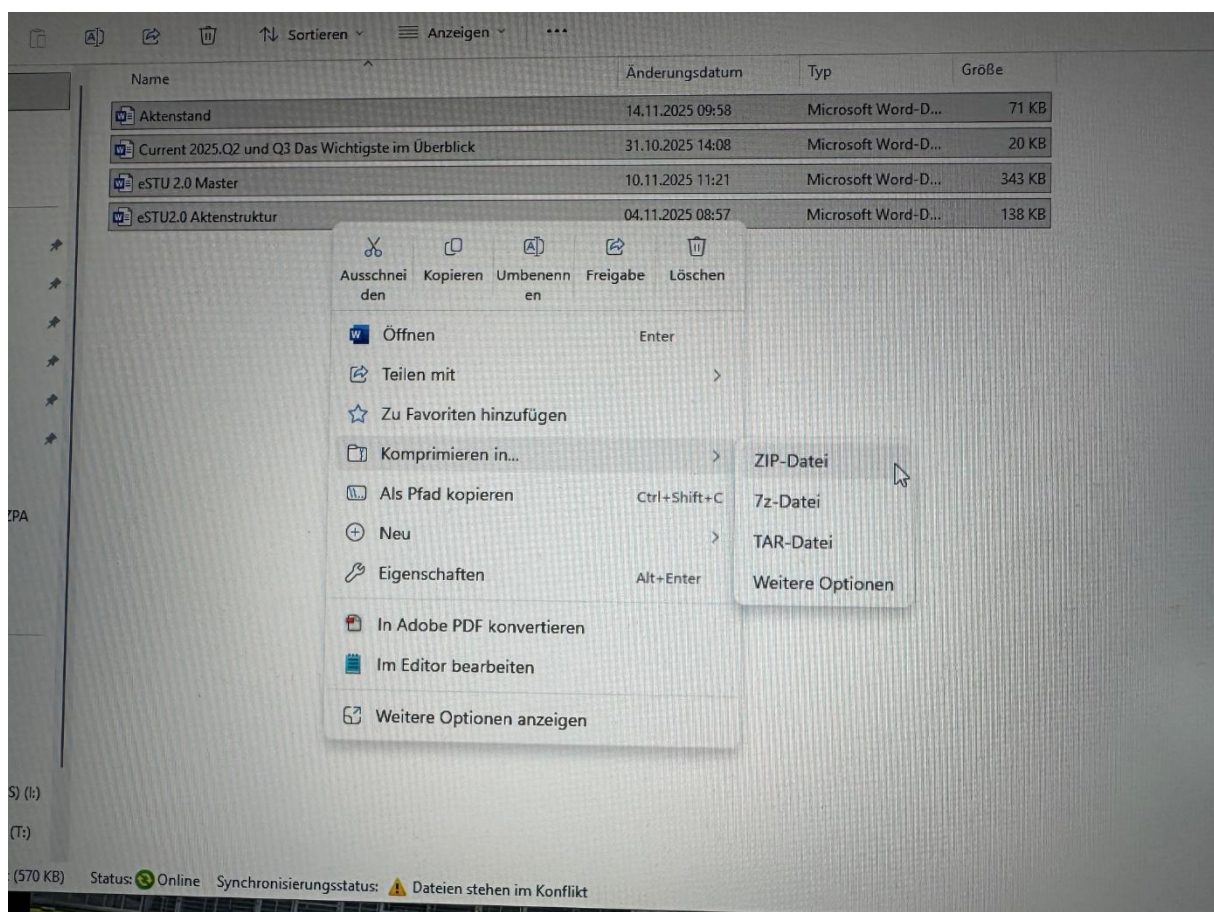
Sortieren Anzeigen ...

| Name | Änderungsdatum | Typ | Größe |
|---|---|---|---|
| Aktenstand | 14.11.2025 09:58 | Microsoft Word-D... | 71 KB |
| Current 2025.Q2 und Q3 Das Wichtigste im Überblick | 31.10.2025 14:08 | Microsoft Word-D... | 20 KB |
| eSTU 2.0 Master | 10.11.2025 11:21 | Microsoft Word-D... | 343 KB |
| eSTU2.0 Aktenstruktur | 04.11.2025 08:57 | Microsoft Word-D... | 138 KB |

Ausschneiden Kopieren Umbenennen Freigabe Löschen

Öffnen Enter
Teilen mit >
Zu Favoriten hinzufügen
Komprimieren in... >
Als Pfad kopieren Ctrl+Shift+C
Neu >
Eigenschaften Alt+Enter
In Adobe PDF konvertieren
Im Editor bearbeiten
Weitere Optionen anzeigen

ZIP-Datei
7z-Datei
TAR-Datei
Weitere Optionen

ZPA
S) (I:)
(T:)
(570 KB) Status: Online Synchronisierungsstatus: Dateien stehen im Konflikt